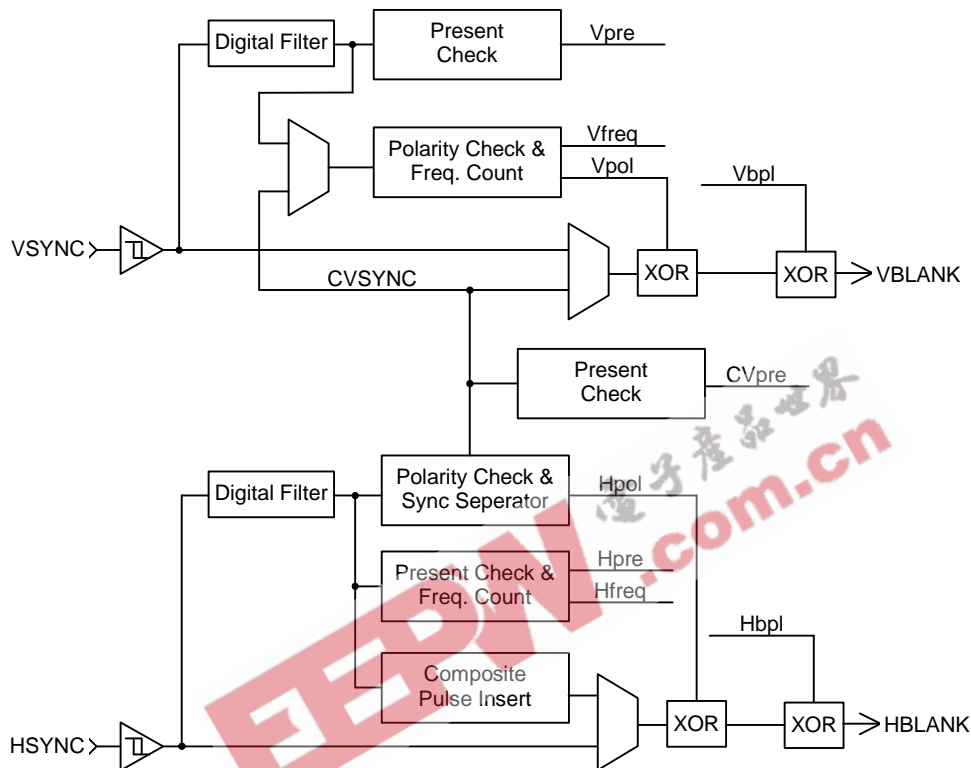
Digital Filter

Present Check

Vpre

Polarity Check & Freq. Count

Vfreq

Vpol

Vbpl

VSYNC

XOR

XOR

VBLANK

CVSYNC

Present Check

CVpre

电子产品世界

EEPW.com.cn

Digital Filter

Polarity Check & Sync Seperator

Hpol

Present Check & Freq. Count

Hpre

Hfreq

Hbpl

Composite Pulse Insert

HSYNC

XOR

XOR

HBLANK